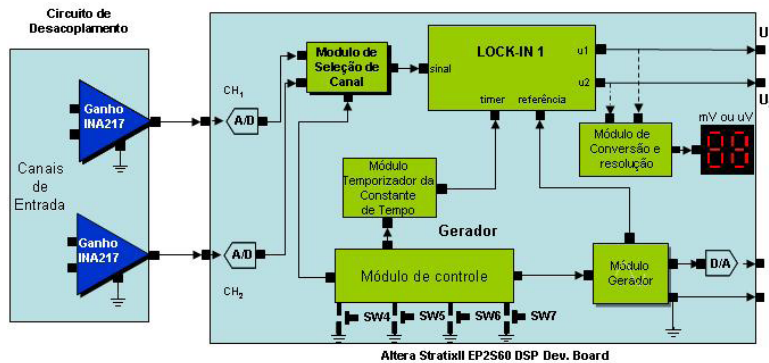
Circuito de Desacoplamento

Canais de Entrada

Ganho INA217

Ganho INA217

CH$_1$

A/D

CH$_2$

A/D

Modulo de Seleção de Canal

sinal

LOCK-IN 1

u1

u2

timer

referência

U

U

mV ou uV

88

Módulo de Conversão e resolução

Módulo Temporizador da Constante de Tempo

Gerador

Módulo de controle

Módulo Gerador

D/A

SW4

SW5

SW6

SW7

Altera StratixII EP2S60 DSP Dev. Board